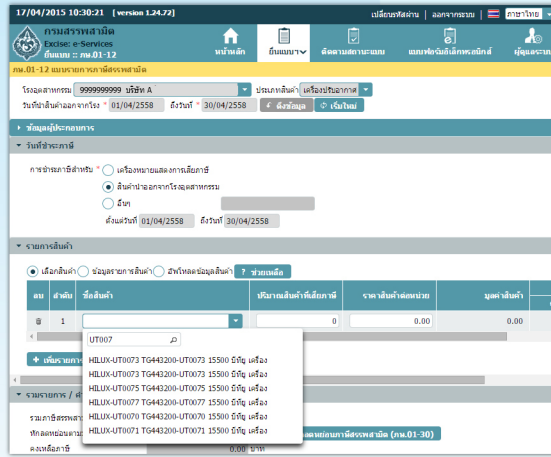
17/04/2015 10:30:21 [ version 1.24.72 ]
เปลี่ยนรหัสผ่าน | ออกจากระบบ | ภาษาไทย

กรมสรรพสามิต
Excise: e-Services
ยื่นแบบ :: ภส.01-12

หน้าหลัก
ยื่นแบบฯ
ติดตามสถานะแบบ
แบบฟอร์มอิเล็กทรอนิกส์
ผู้ดูแลระบบ

ภส.01-12 แบบรายการภาษีสรรพสามิต

โรงอุตสาหกรรม 9999999999 บริษัท A
ประเภทสินค้า เครื่องปรับอากาศ
วันที่นำสินค้าออกจากโรง * 01/04/2558 ถึงวันที่ * 30/04/2558
ดึงข้อมูล
เริ่มใหม่

ข้อมูลผู้ประกอบการ

วันที่ชำระภาษี

การชำระภาษีสำหรับ * เครื่องหมายแสดงการเสียภาษี
สินค้านำออกจากโรงอุตสาหกรรม
อื่นๆ
ตั้งแต่วันที่ 01/04/2558 ถึงวันที่ 30/04/2558

รายการสินค้า

เลือกสินค้า ข้อมูลรายการสินค้า อัพโหลดข้อมูลสินค้า ? ช่วยเหลือ

| ลบ | ลำดับ | ชื่อสินค้า | ปริมาณสินค้าที่เสียภาษี | ราคาสินค้าต่อหน่วย | มูลค่าสินค้า |
|---|---|---|---|---|---|
| | 1 | | 0 | 0.00 | 0.00 |

UT007
HILUX-UT0073 TG443200-UT0073 15500 บีทียู เครื่อง
HILUX-UT0074 TG443200-UT0074 15500 บีทียู เครื่อง
HILUX-UT0075 TG443200-UT0075 15500 บีทียู เครื่อง
HILUX-UT0077 TG443200-UT0077 15500 บีทียู เครื่อง
HILUX-UT0070 TG443200-UT0070 15500 บีทียู เครื่อง
HILUX-UT0071 TG443200-UT0071 15500 บีทียู เครื่อง

เพิ่มรายการ
รวมรายการ / ค่า
รวมภาษีสรรพสามิต
หักลดหย่อนตาม
คงเหลือภาษี
ลดหย่อนภาษีสรรพสามิต (ภส.01-30)
0.00 บาท